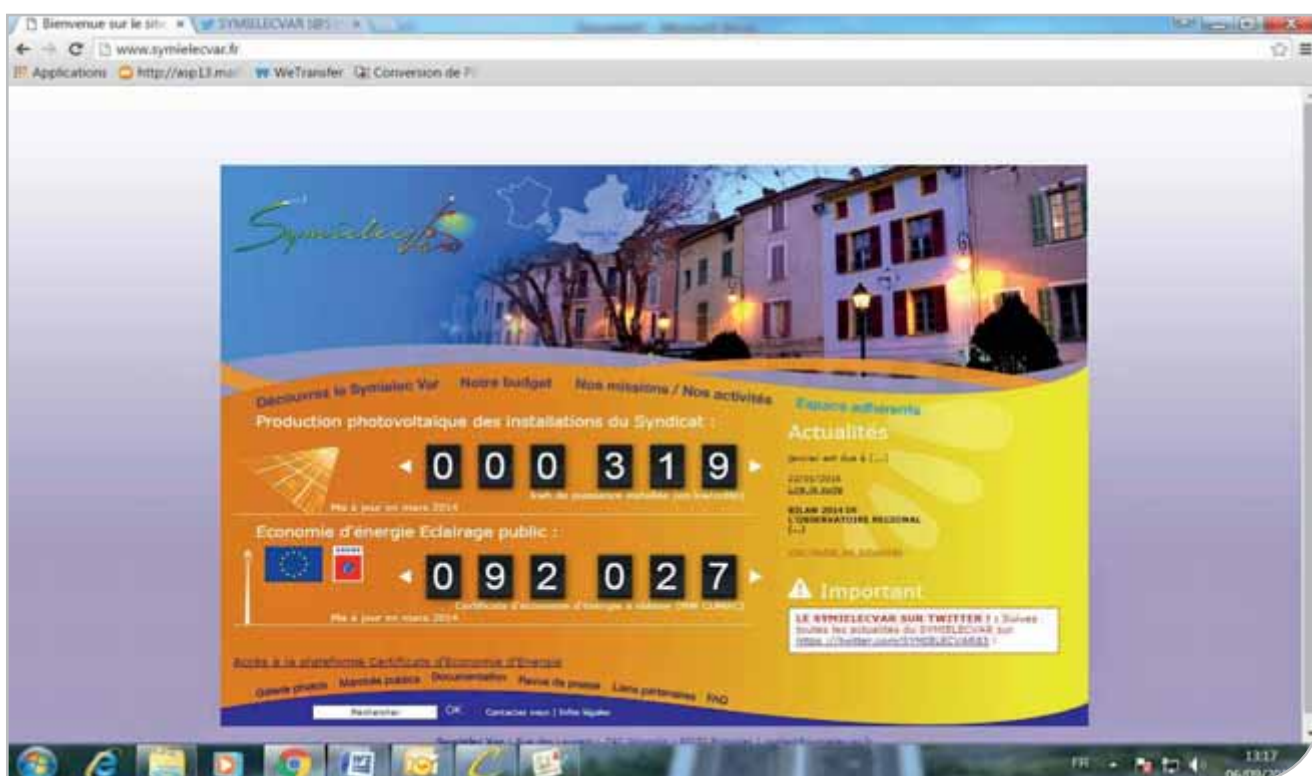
Bienvenue sur le site ×  SYMIELECVAR SBS ×

www.symielecvar.fr

Applications  http://asp13.ma  WeTransfer  Conversion de P

Symielec Var

Découvrez le Symielec Var  Notre budget  Nos missions / Nos activités  Espace adhérents

Production photovoltaïque des installations du Syndicat :

0 0 0 3 1 9

kwh de puissance installée (en mensuelle)

Mis à jour en mars 2014

Economie d'énergie Eclairage public :

0 9 2 0 2 7

Certificats d'économie d'énergie à obtenir (MW CUMAC)

Mis à jour en mars 2014

Actualités

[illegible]

22/05/2014
Lire la suite

BILAN 2014 DE L'OBSERVATOIRE REGIONAL
[...]

Voir toutes les actualités

Important

LE SYMIELECVAR SUR TWITTER ! : Suivez toutes les actualités du SYMIELECVAR sur https://twitter.com/SYMIELECVAR83 !

Accès à la plateforme Certificats d'Economie d'Energie

Galerie photos  Marchés publics  Documentation  Revue de presse  Liens partenaires  FAQ

Rechercher  OK  Contactez nous | Infos légales

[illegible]

FR  13:17  06/09/20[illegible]